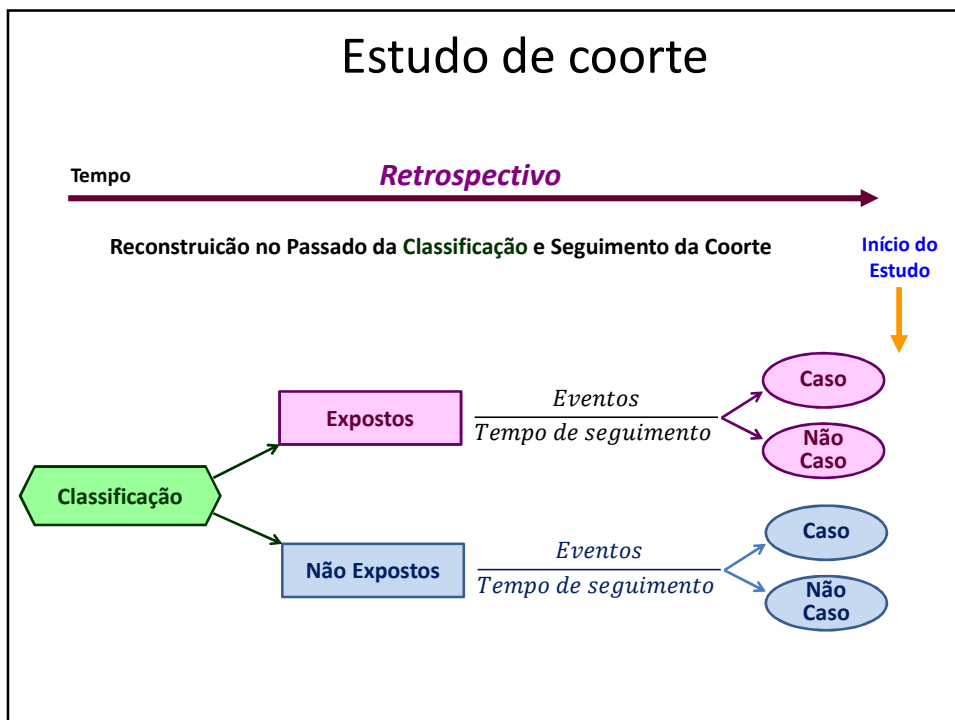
Estudo de coorte

Tempo

Retrospectivo

Reconstruicão no Passado da Classificação e Seguimento da Coorte

Início do Estudo

Classificação

Expostos

$\frac{Eventos}{Tempo\ de\ seguimento}$

Caso

Não Caso

Não Expostos

$\frac{Eventos}{Tempo\ de\ seguimento}$

Caso

Não Caso